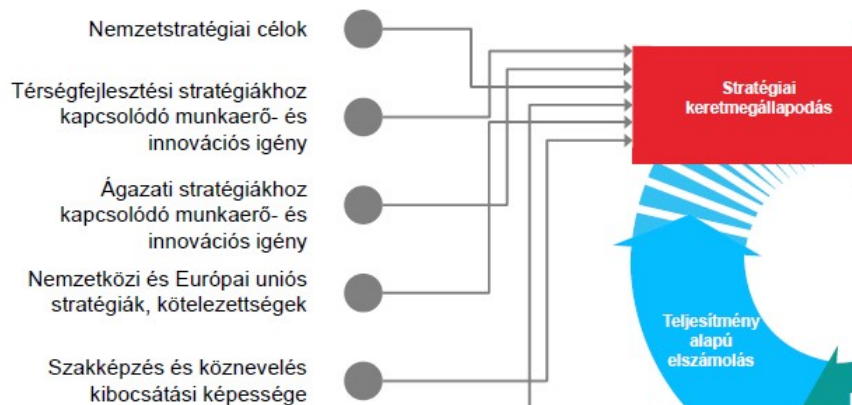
Nemzetstratégiai célok

Térségfejlesztési stratégiákhoz kapcsolódó munkaerő- és innovációs igény

Ágazati stratégiákhoz kapcsolódó munkaerő- és innovációs igény

Nemzetközi és Európai uniós stratégiák, kötelezettségek

Szakképzés és köznevelés kibocsátási képessége

Stratégiai keretmegállapodás

Teljesítmény alapú elszámolás